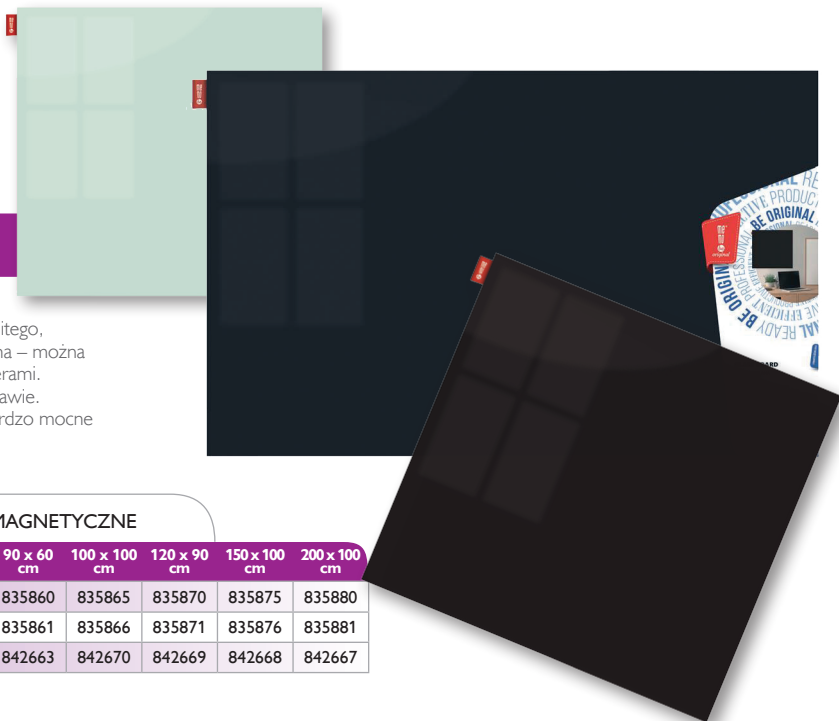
ltego,
na – można
rami.
awie.
rdzo mocne

MAGNETYCZNE

| 90 x 60 cm | 100 x 100 cm | 120 x 90 cm | 150 x 100 cm | 200 x 100 cm |
|---|---|---|---|---|
| 835860 | 835865 | 835870 | 835875 | 835880 |
| 835861 | 835866 | 835871 | 835876 | 835881 |
| 842663 | 842670 | 842669 | 842668 | 842667 |

BE ORIGINAL
PROFESSIONAL
EFFECTIVE PRODUCTS
READY